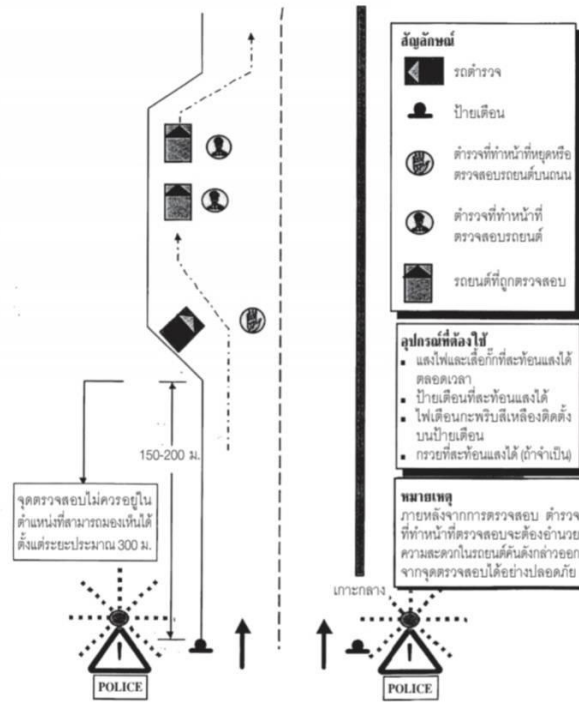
สัญลักษณ์

รถตำรวจ

ป้ายเตือน

ตำรวจที่ทำหน้าที่หยุดหรือตรวจสอบรถยนต์บนถนน

ตำรวจที่ทำหน้าที่ตรวจสอบรถยนต์

รถยนต์ที่ถูกตรวจสอบ

อุปกรณ์ที่ต้องใช้

- แสงไฟและเสื้อกั๊กที่สะท้อนแสงได้ตลอดเวลา
- ป้ายเตือนที่สะท้อนแสงได้
- ไฟเตือนกะพริบสีเหลืองติดตั้งบนป้ายเตือน
- กรวยที่สะท้อนแสงได้ (ถ้าจำเป็น)

หมายเหตุ

ภายหลังจากการตรวจสอบ ตำรวจที่ทำหน้าที่ตรวจสอบจะต้องอำนวยความสะดวกในรถยนต์คันดังกล่าวออกจากจุดตรวจสอบได้อย่างปลอดภัย

150-200 ม.

จุดตรวจสอบไม่ควรอยู่ในตำแหน่งที่สามารถมองเห็นได้ตั้งแต่ระยะประมาณ 300 ม.

เกาะกลาง

POLICE

POLICE